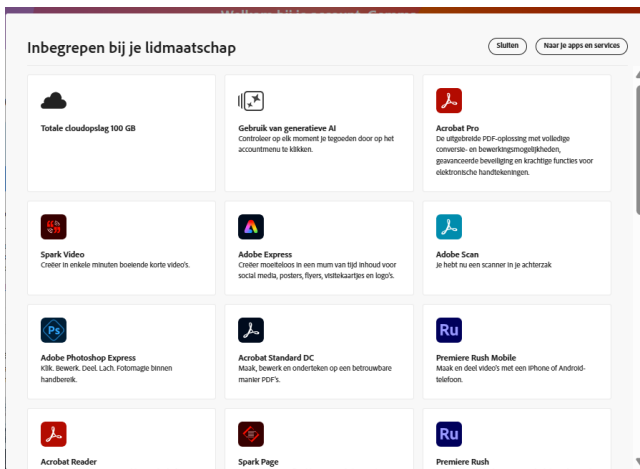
Inbegrepen bij je lidmaatschap

Sluiten

Naar je apps en services

Totale cloudopslag 100 GB

Gebruik van generatieve AI
Controleer op elk moment je tegoeden door op het accountmenu te klikken.

Acrobat Pro
De uitgebreide PDF-oplossing met volledige conversie- en bewerkingsmogelijkheden, geavanceerde beveiliging en krachtige functies voor elektronische handtekeningen.

Spark Video
Creëer in enkele minuten boeiende korte video's.

Adobe Express
Creëer moeiteloos in een mum van tijd inhoud voor social media, posters, flyers, visitekaartjes en logo's.

Adobe Scan
Je hebt nu een scanner in je achterzak

Adobe Photoshop Express
Klik. Bewerk. Deel. Lach. Fotomagie binnen handbereik.

Acrobat Standard DC
Maak, bewerk en onderteken op een betrouwbare manier PDF's.

Premiere Rush Mobile
Maak en deel video's met een iPhone of Android-telefoon.

Acrobat Reader

Spark Page

Premiere Rush